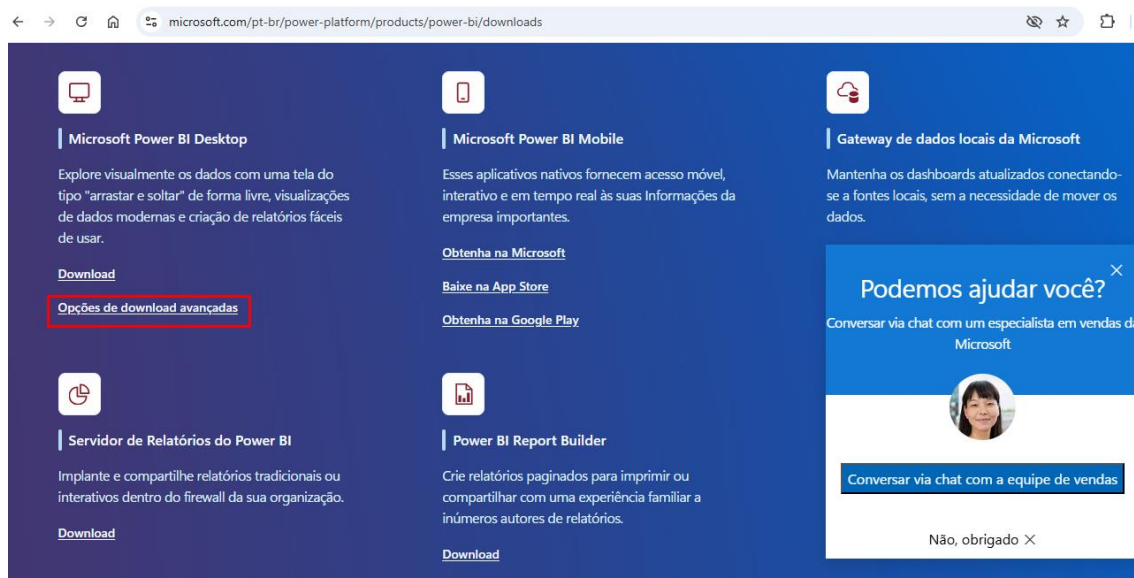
microsoft.com/pt-br/power-platform/products/power-bi/downloads

Microsoft Power BI Desktop

Explore visualmente os dados com uma tela do tipo "arrastar e soltar" de forma livre, visualizações de dados modernas e criação de relatórios fáceis de usar.

Download

Opções de download avançadas

Microsoft Power BI Mobile

Esses aplicativos nativos fornecem acesso móvel, interativo e em tempo real às suas Informações da empresa importantes.

Obtenha na Microsoft

Baixe na App Store

Obtenha na Google Play

Gateway de dados locais da Microsoft

Mantenha os dashboards atualizados conectando-se a fontes locais, sem a necessidade de mover os dados.

Podemos ajudar você?

Conversar via chat com um especialista em vendas da Microsoft

Conversar via chat com a equipe de vendas

Não, obrigado

Servidor de Relatórios do Power BI

Implante e compartilhe relatórios tradicionais ou interativos dentro do firewall da sua organização.

Download

Power BI Report Builder

Crie relatórios paginados para imprimir ou compartilhar com uma experiência familiar a inúmeros autores de relatórios.

Download